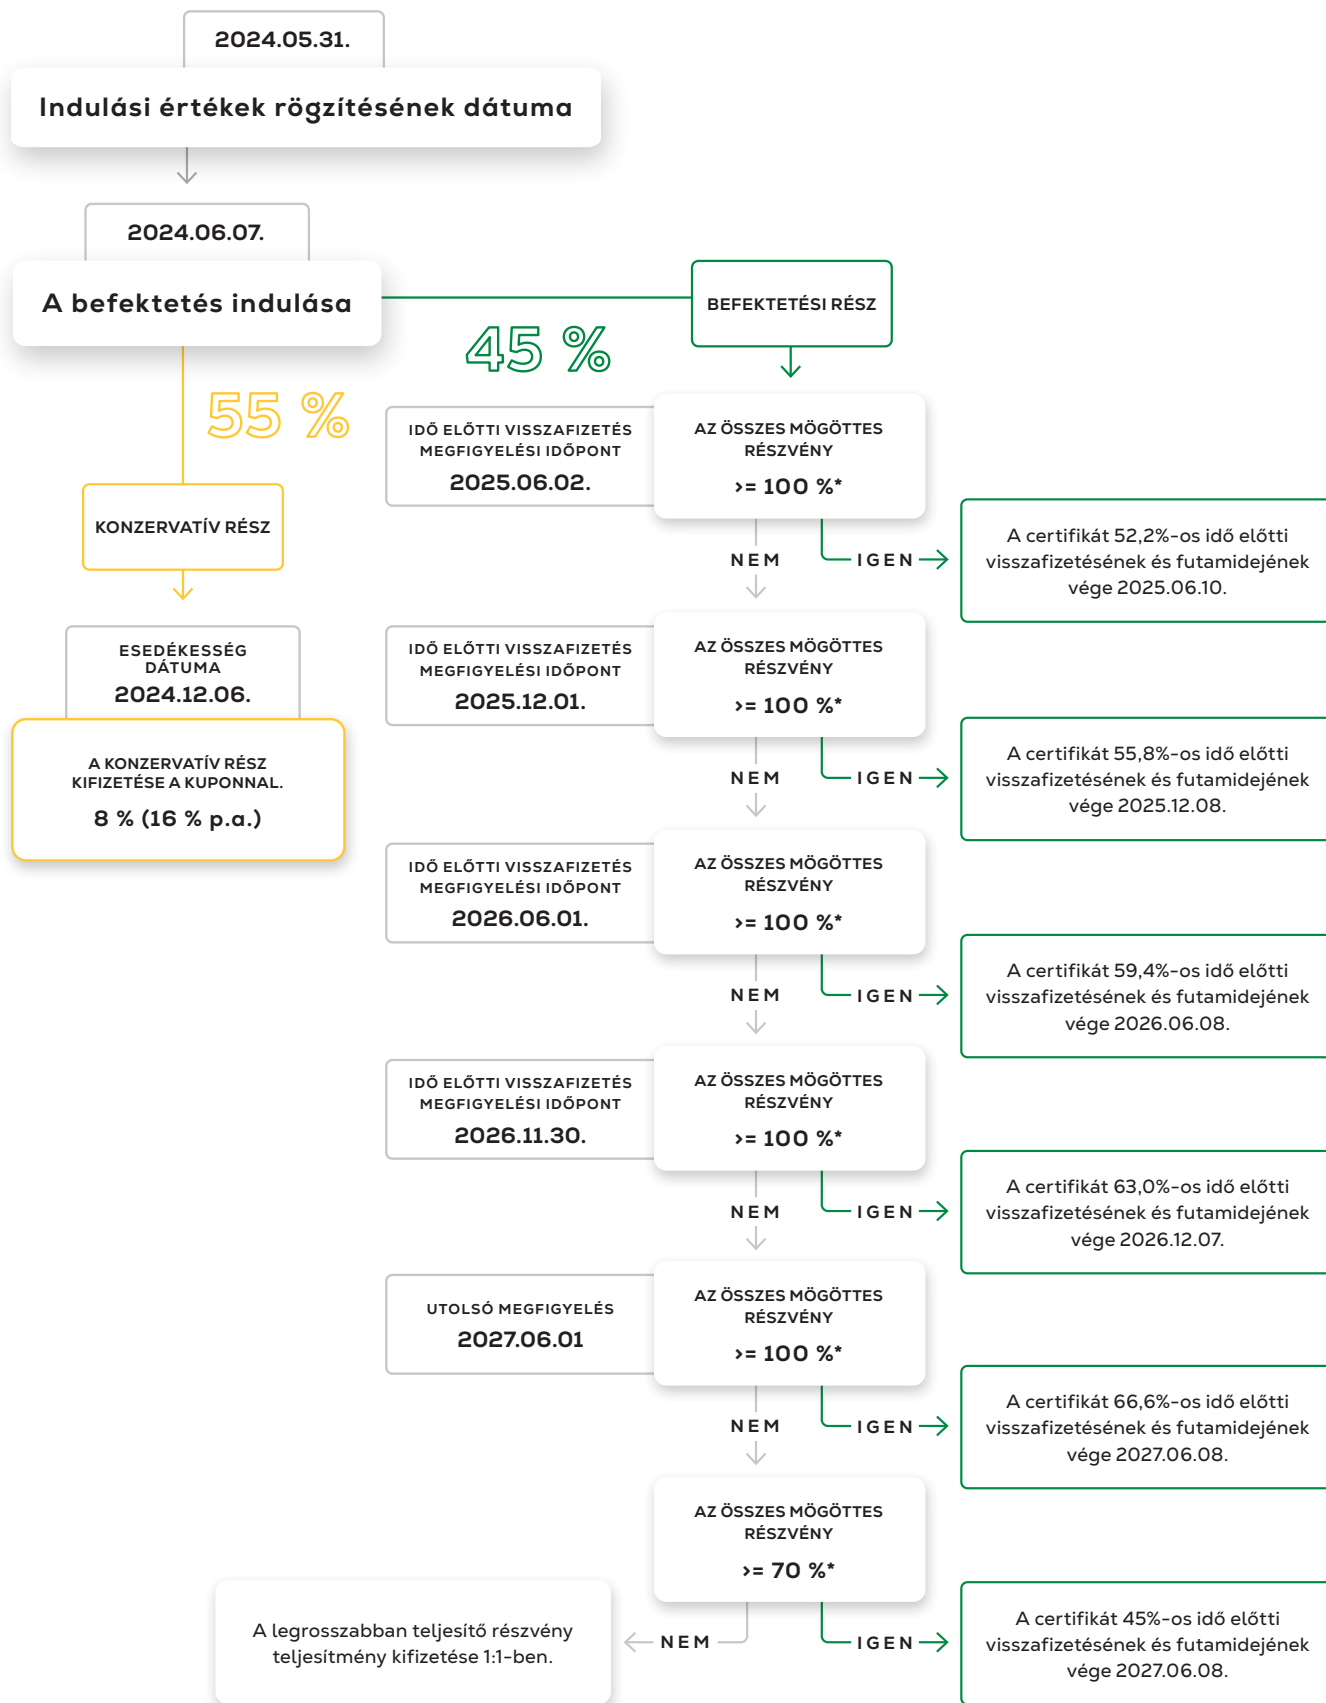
2024.05.31.

Indulási értékek rögzítésének dátuma

2024.06.07.

A befektetés indulása

BEFEKTETÉSI RÉSZ

45 %

55 %

KONZERVATÍV RÉSZ

ESEDÉKESSÉG DÁTUMA
2024.12.06.

A KONZERVATÍV RÉSZ KIFIZETÉSE A KUPONNAL.
8 % (16 % p.a.)

IDŐ ELŐTTI VISSZAFIZETÉS MEGFIGYELÉSI IDŐPONT
2025.06.02.

AZ ÖSSZES MÖGÖTTES RÉSZVÉNY
>= 100 %*

NEM

IGEN

A certifikát 52,2%-os idő előtti visszafizetésének és futamidejének vége 2025.06.10.

IDŐ ELŐTTI VISSZAFIZETÉS MEGFIGYELÉSI IDŐPONT
2025.12.01.

AZ ÖSSZES MÖGÖTTES RÉSZVÉNY
>= 100 %*

NEM

IGEN

A certifikát 55,8%-os idő előtti visszafizetésének és futamidejének vége 2025.12.08.

IDŐ ELŐTTI VISSZAFIZETÉS MEGFIGYELÉSI IDŐPONT
2026.06.01.

AZ ÖSSZES MÖGÖTTES RÉSZVÉNY
>= 100 %*

NEM

IGEN

A certifikát 59,4%-os idő előtti visszafizetésének és futamidejének vége 2026.06.08.

IDŐ ELŐTTI VISSZAFIZETÉS MEGFIGYELÉSI IDŐPONT
2026.11.30.

AZ ÖSSZES MÖGÖTTES RÉSZVÉNY
>= 100 %*

NEM

IGEN

A certifikát 63,0%-os idő előtti visszafizetésének és futamidejének vége 2026.12.07.

UTOLSÓ MEGFIGYELÉS
2027.06.01

AZ ÖSSZES MÖGÖTTES RÉSZVÉNY
>= 100 %*

NEM

IGEN

A certifikát 66,6%-os idő előtti visszafizetésének és futamidejének vége 2027.06.08.

AZ ÖSSZES MÖGÖTTES RÉSZVÉNY
>= 70 %*

A legrosszabban teljesítő részvény teljesítmény kifizetése 1:1-ben.

NEM

IGEN

A certifikát 45%-os idő előtti visszafizetésének és futamidejének vége 2027.06.08.